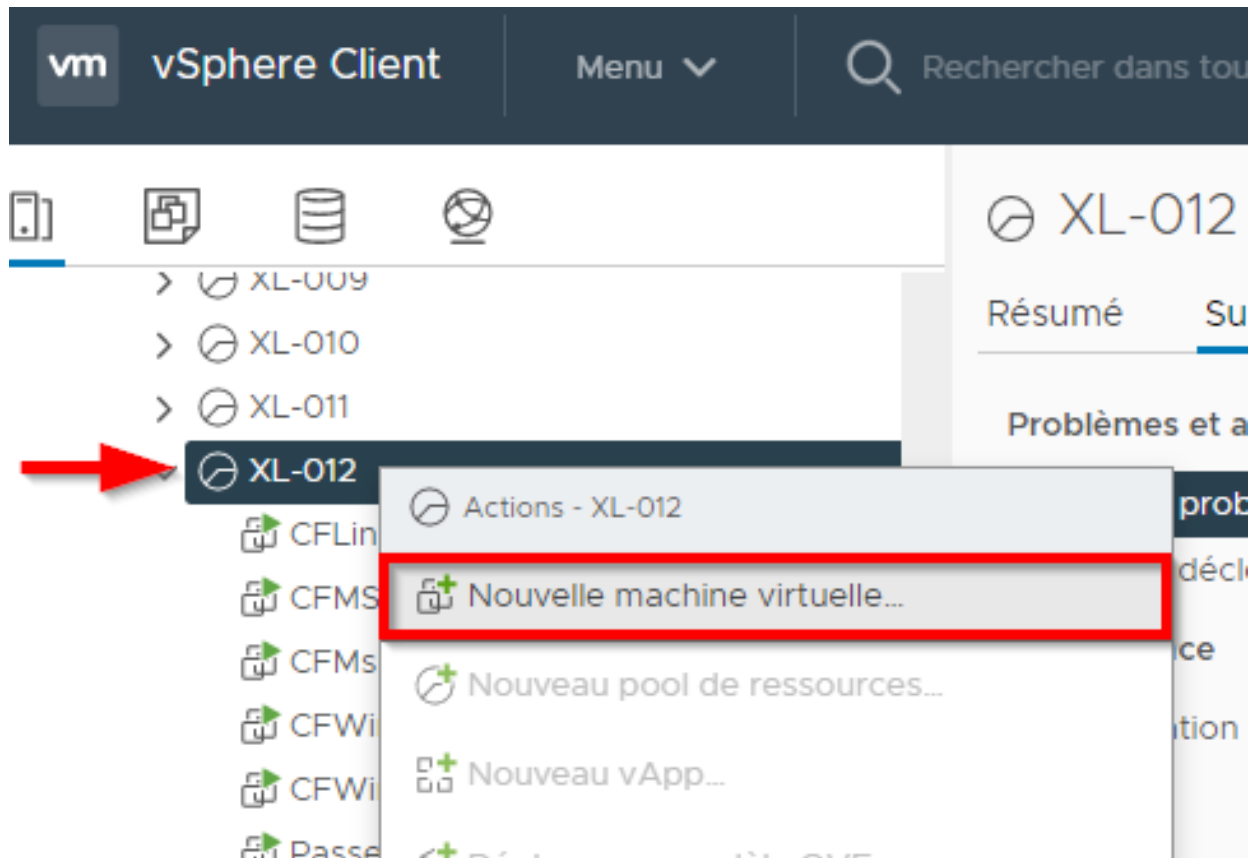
vm vSphere Client Menu Rechercher dans tou

XL-009
XL-010
XL-011
XL-012
CFLin
CFMS
CFMs
CFWi
CFWi
Passe

Actions - XL-012
Nouvelle machine virtuelle...
Nouveau pool de ressources...
Nouveau vApp...
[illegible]

XL-012
Résumé
Su
Problèmes et a
prob
décle
ce
tion